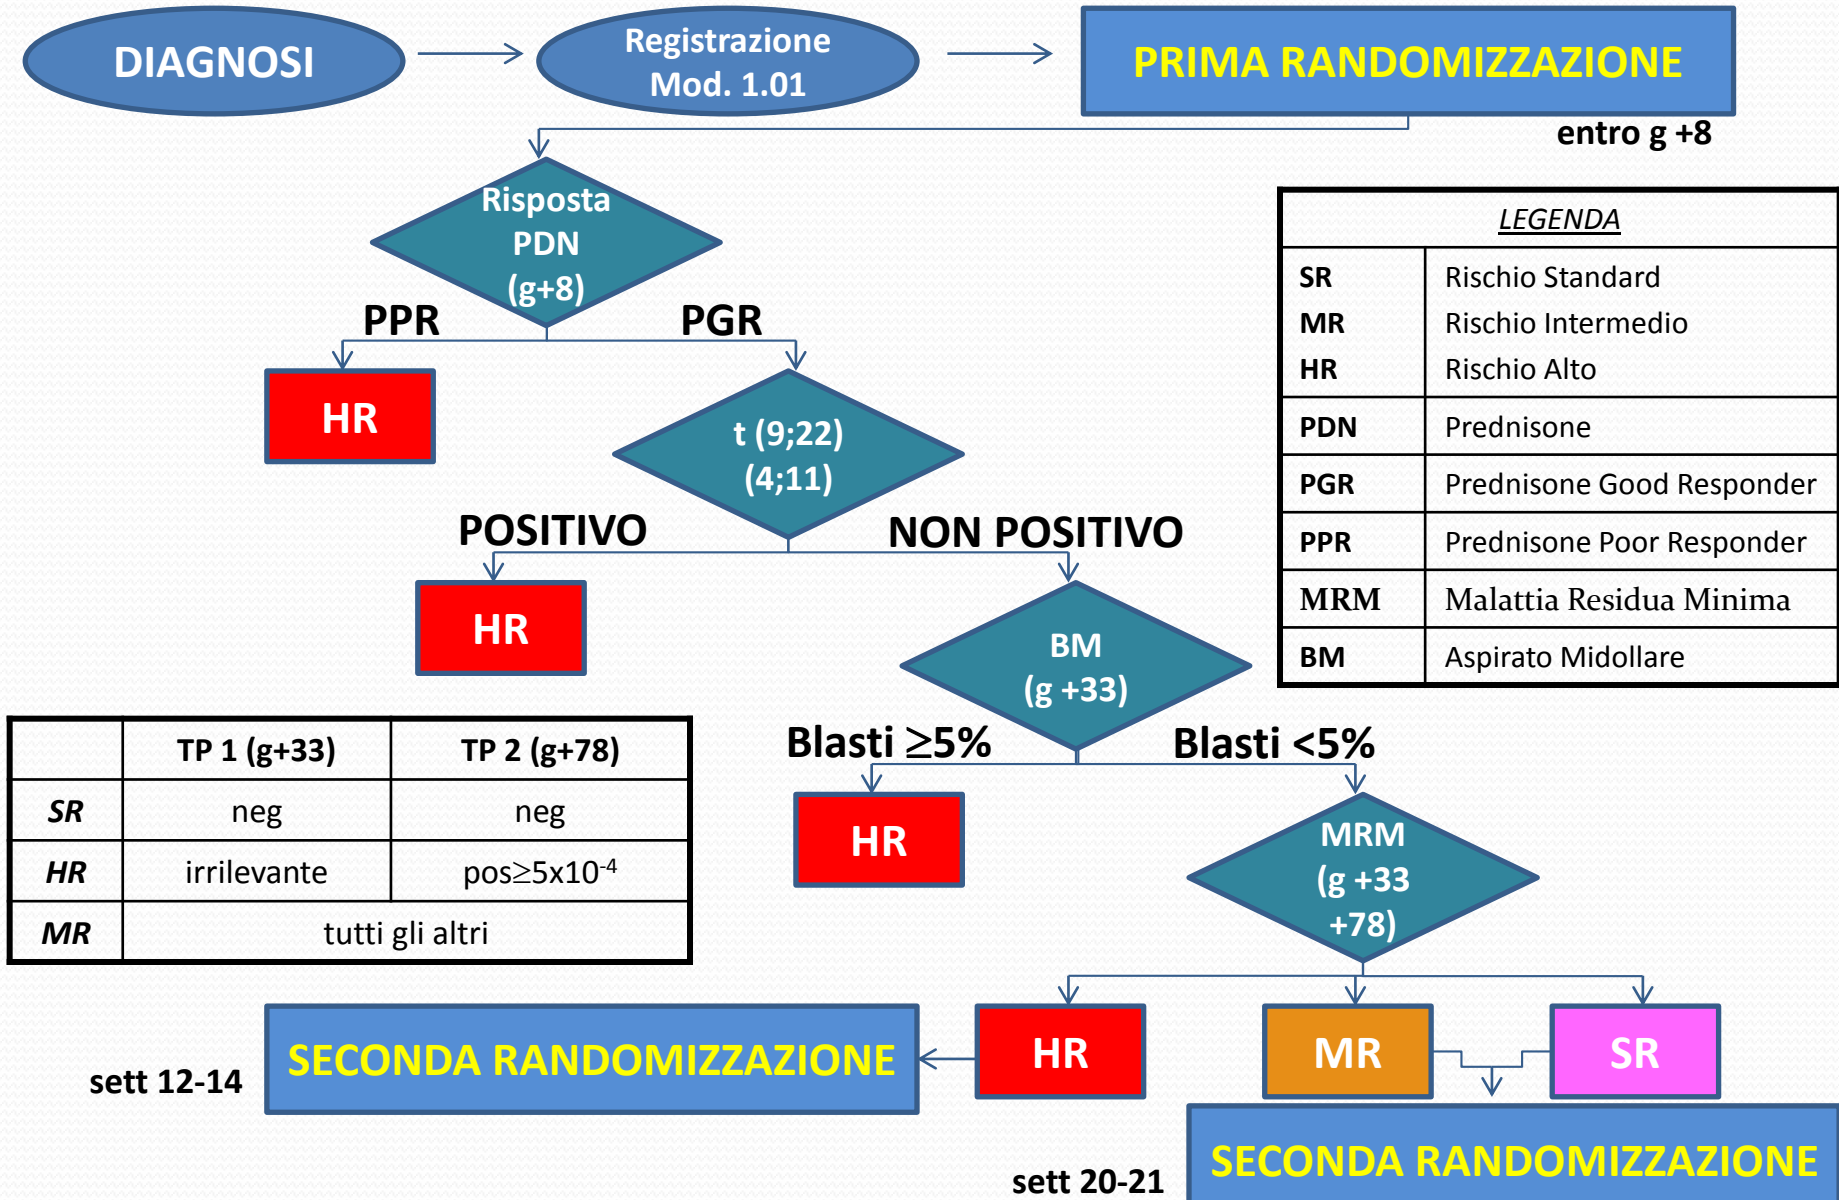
DIAGNOSI

Registrazione Mod. 1.01

PRIMA RANDOMIZZAZIONE

entro g +8

Risposta PDN (g+8)

PPR

PGR

HR

t (9;22) (4;11)

POSITIVO

NON POSITIVO

HR

BM (g +33)

Blasti ≥5%

Blasti <5%

HR

MRM (g +33 +78)

| LEGENDA | |
|---|---|
| SR | Rischio Standard |
| MR | Rischio Intermedio |
| HR | Rischio Alto |
| PDN | Prednisone |
| PGR | Prednisone Good Responder |
| PPR | Prednisone Poor Responder |
| MRM | Malattia Residua Minima |
| BM | Aspirato Midollare |

| | TP 1 (g+33) | TP 2 (g+78) |
|---|---|---|
| SR | neg | neg |
| HR | irrilevante | pos≥5x10$^{-4}$ |
| MR | tutti gli altri | |

sett 12-14

SECONDA RANDOMIZZAZIONE

HR

MR

SR

sett 20-21

SECONDA RANDOMIZZAZIONE